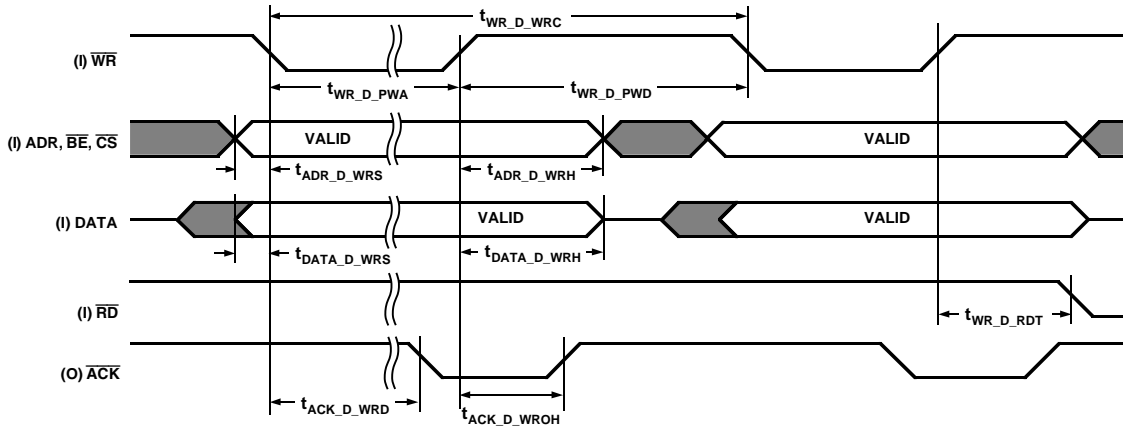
$t_{WR\_D\_WRC}$

(I) $\overline{WR}$

$t_{WR\_D\_PWA}$

$t_{WR\_D\_PWD}$

(I) ADR, $\overline{BE}$, $\overline{CS}$

VALID

VALID

$t_{ADR\_D\_WRS}$

$t_{ADR\_D\_WRH}$

(I) DATA

VALID

VALID

$t_{DATA\_D\_WRS}$

$t_{DATA\_D\_WRH}$

(I) $\overline{RD}$

$t_{WR\_D\_RDT}$

(O) $\overline{ACK}$

$t_{ACK\_D\_WRD}$

$t_{ACK\_D\_WROH}$